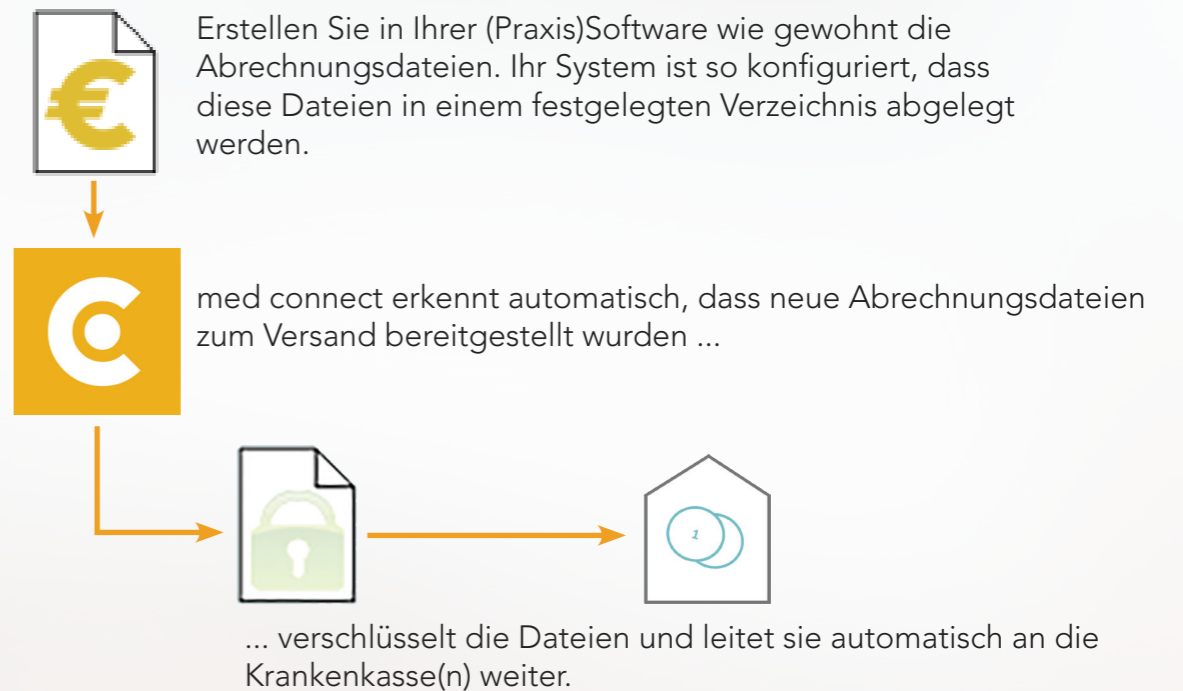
Erstellen Sie in Ihrer (Praxis)Software wie gewohnt die Abrechnungsdateien. Ihr System ist so konfiguriert, dass diese Dateien in einem festgelegten Verzeichnis abgelegt werden.

med connect erkennt automatisch, dass neue Abrechnungsdateien zum Versand bereitgestellt wurden ...

1

... verschlüsselt die Dateien und leitet sie automatisch an die Krankenkasse(n) weiter.